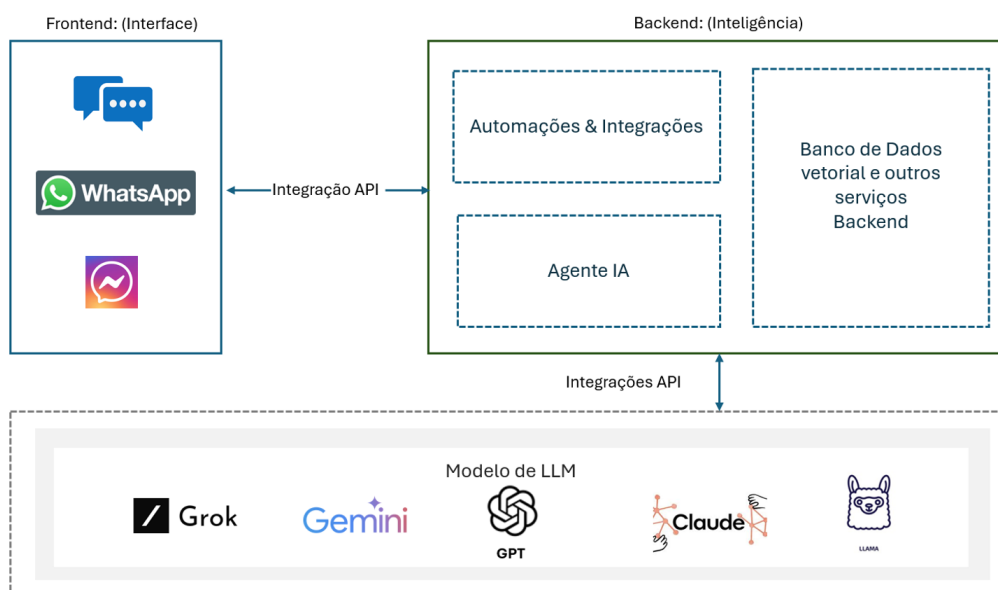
Frontend: (Interface)

WhatsApp

Integração API

Backend: (Inteligência)

Automações & Integrações

Agente IA

Banco de Dados vetorial e outros serviços Backend

Integrações API

Modelo de LLM

Grok

Gemini

GPT

Claude

LLAMA